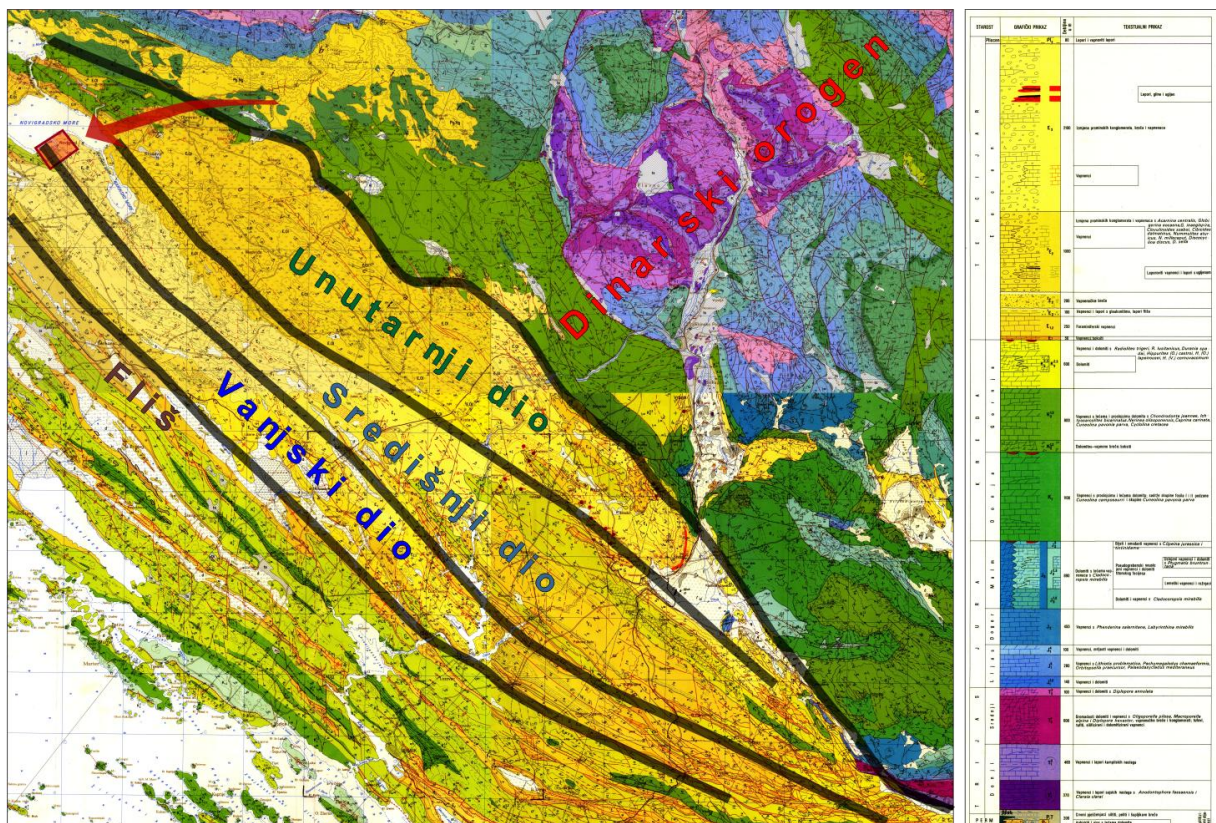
NOVIGRADSKO MORE

Dinarski orogen

Unutarnji dio

Središnji dio

Vanjski dio

Fliš

| STAROST | GRAFIČKI PRIKAZ | | TEKSTUALNI PRIKAZ |
|---|---|---|---|
| Pliocen | $Pl_1$ | 80 | Lapori i vapnoviti lapori |
| | | | Lapori, gline i ugljen |
| | $E_3$ | 2100 | Izmjena prominskih konglomerata, breča i vapnenaca |
| | | | Vapnenci |
| | | 1000 | Izmjena prominskih konglomerata i vapnenaca s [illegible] |
| | | | Lapoviti vapnenci i lapori s ugljenom |
| | | 200 | Vapnenačke breče |
| | | 80 | Vapnenci i lapori s glaukonitom, lapori fliša |
| | | 250 | Foraminiferski vapnenci |
| | | 50 | Vapnenci i lapori |
| | | 650 | Dolomiti |
| | | | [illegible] |
| | | 900 | Vapnenci i lećaste i prosloje dolomita s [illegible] |
| | | | Dolomitno-vapnene breče (uloci) |
| | $K_1$ | 950 | Vapnenci s proslojcima i lećama dolomita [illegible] |
| | | | Dolomiti s lećama vapnenaca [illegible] |
| | | | Slojeviti vapnenci i dolomiti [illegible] |
| | | | Lemeški vapnenci i vapnenci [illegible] |
| | | | Dolomiti i vapnenci s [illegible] |
| | | 450 | Vapnenci s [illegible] |
| | | 100 | Vapnenci, mrljasti vapnenci i dolomiti |
| | | 250 | Vapnenci s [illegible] |
| | | 150 | Vapnenci i dolomiti |
| | | | Vapnenci i dolomiti s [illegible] |
| | | 600 | Dolomiti i vapnenci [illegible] |
| | | 400 | Vapnenci i lapori kamplijskih naslaga |
| | | 270 | Vapnenci i lapori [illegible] |
| PERM | | | Crveni pješčenjaci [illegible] |